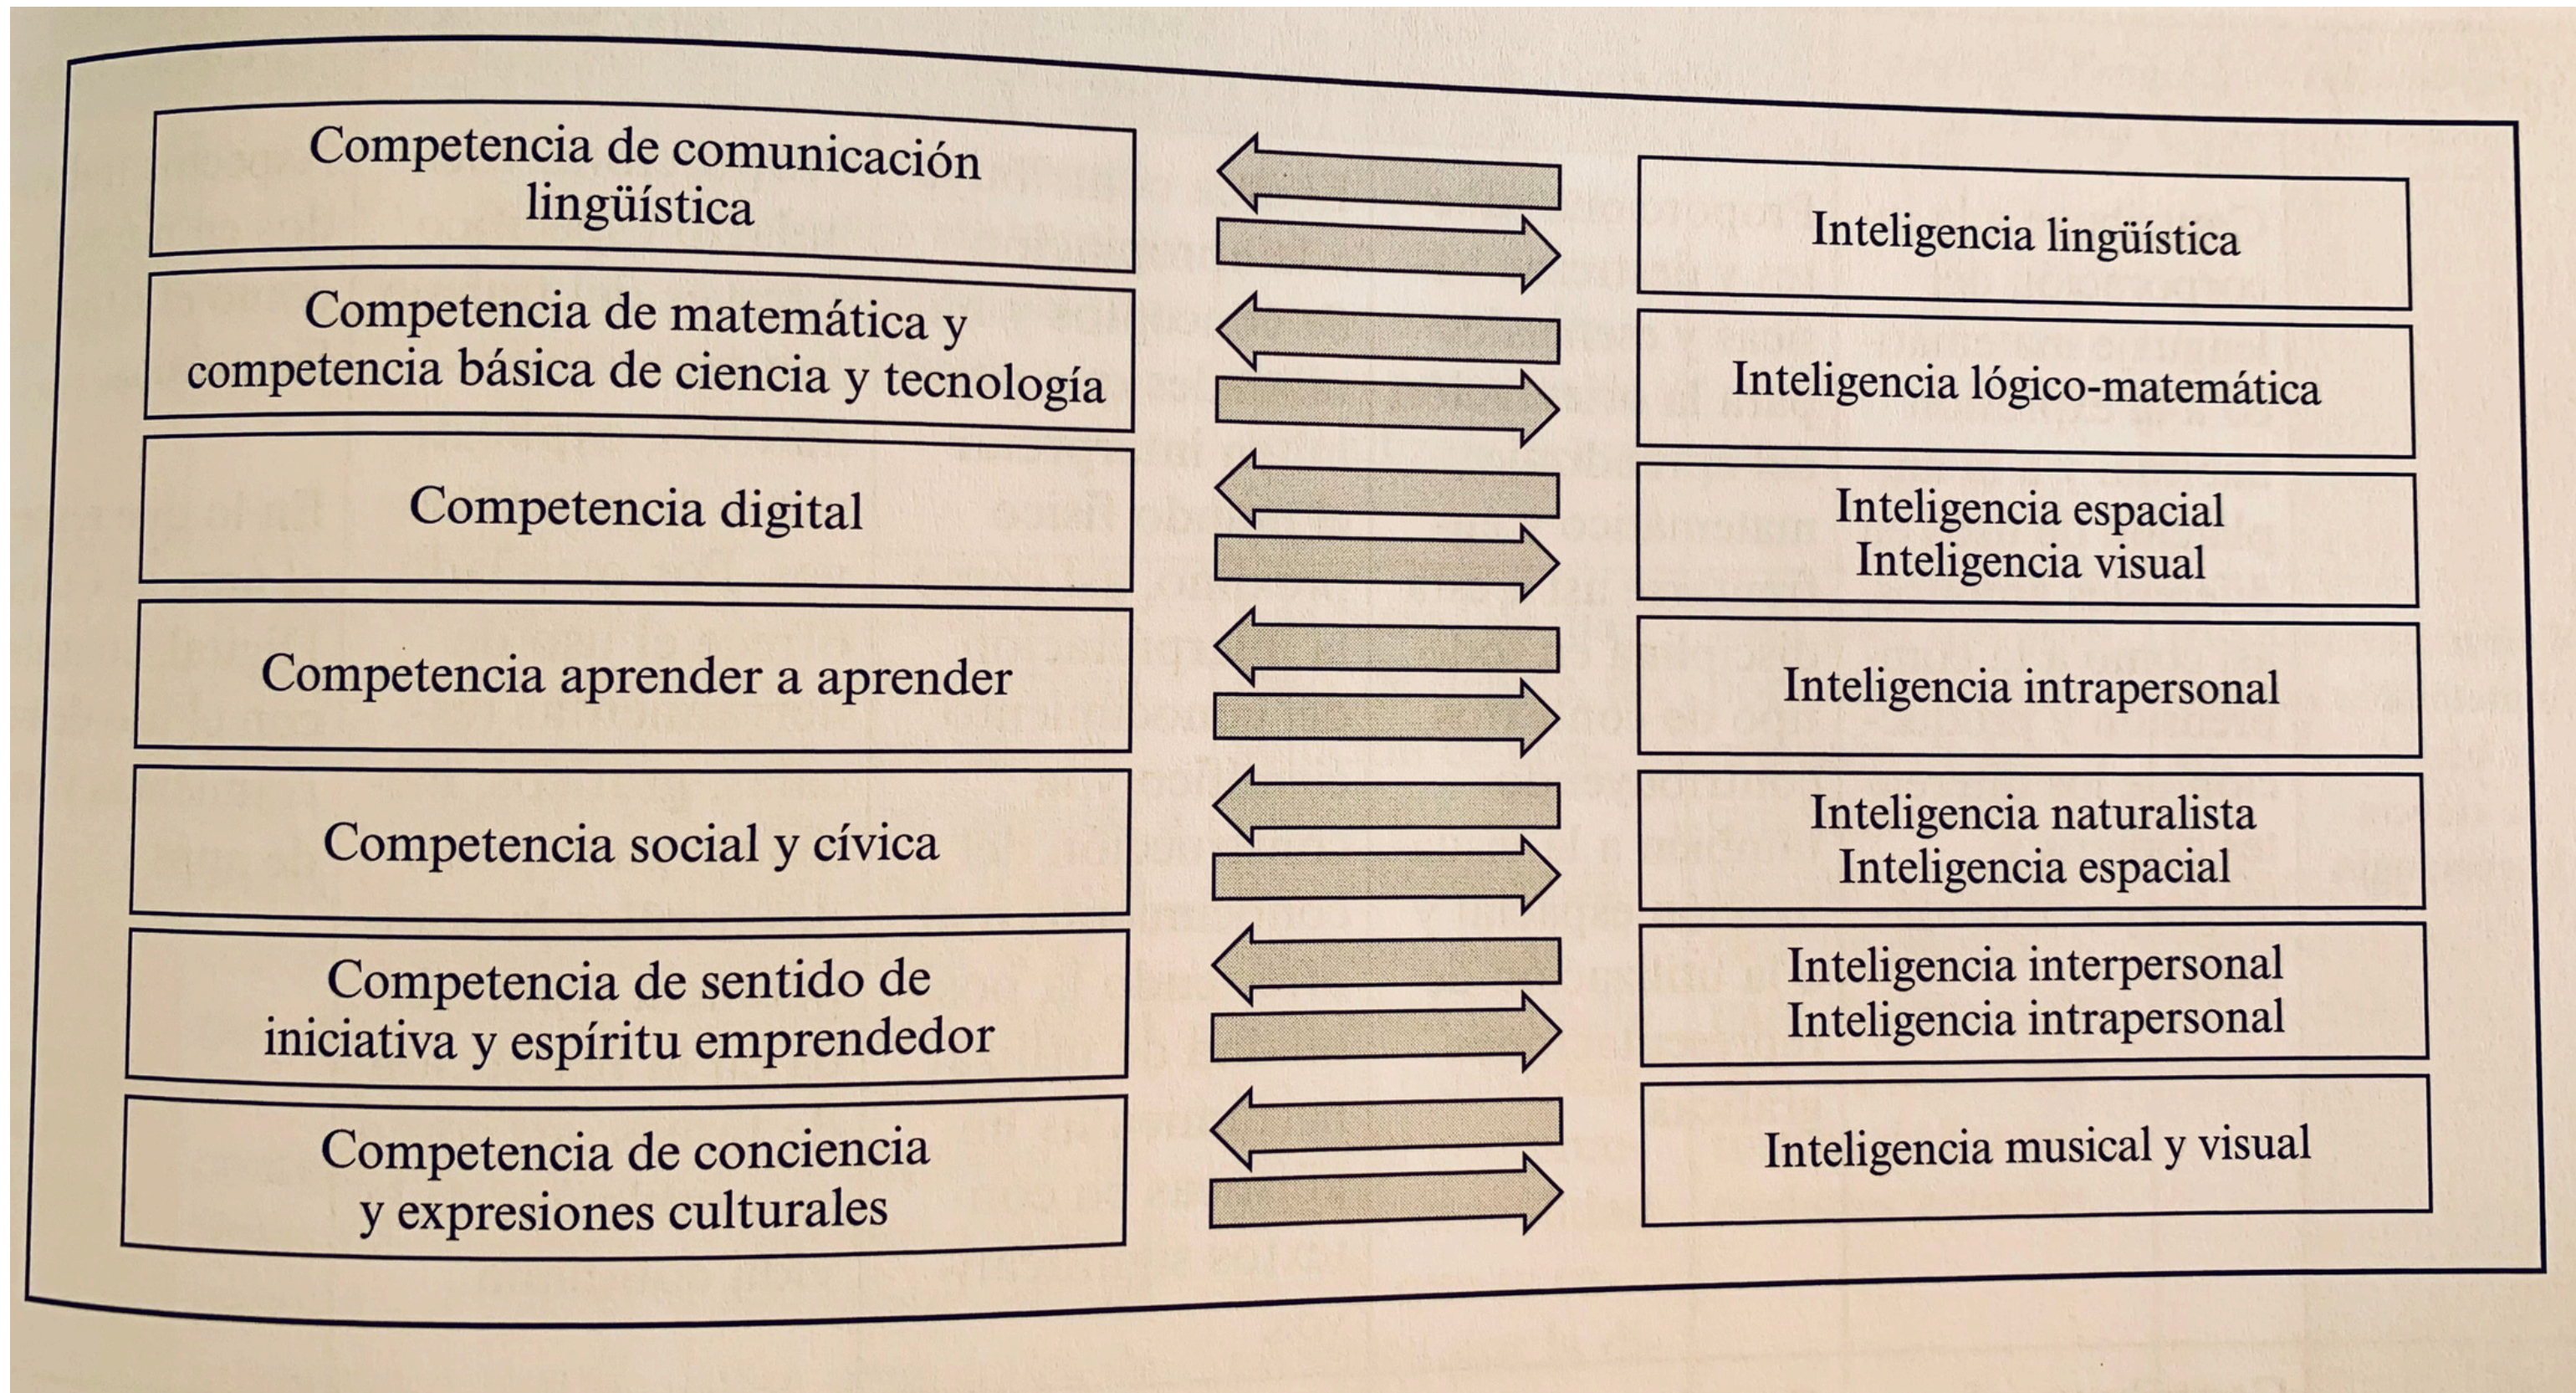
Competencia de comunicación lingüística

Inteligencia lingüística

Competencia de matemática y competencia básica de ciencia y tecnología

Inteligencia lógico-matemática

Competencia digital

Inteligencia espacial
Inteligencia visual

Competencia aprender a aprender

Inteligencia intrapersonal

Competencia social y cívica

Inteligencia naturalista
Inteligencia espacial

Competencia de sentido de iniciativa y espíritu emprendedor

Inteligencia interpersonal
Inteligencia intrapersonal

Competencia de conciencia y expresiones culturales

Inteligencia musical y visual